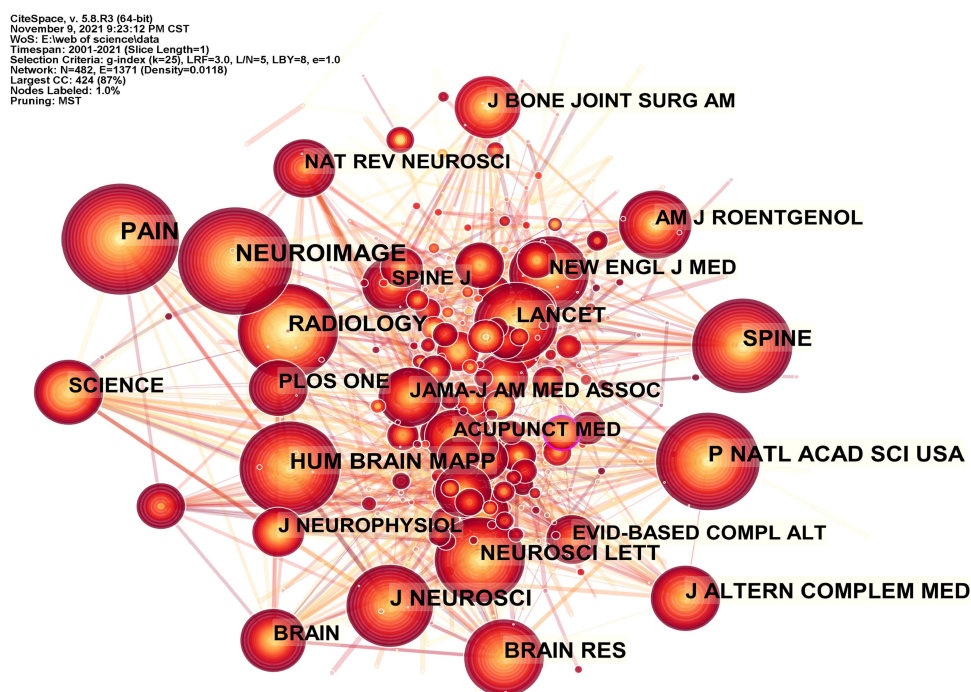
CiteSpace, v. 5.8.R3 (64-bit)
November 9, 2021 9:23:12 PM CST
WoS: E:\web of science\data
Timespan: 2001-2021 (Slice Length=1)
Selection Criteria: g-index (k=25), LRF=3.0, L/N=5, LBY=8, e=1.0
Network: N=482, E=1371 (Density=0.0118)
Largest CC: 424 (87%)
Nodes Labeled: 1.0%
Pruning: MST

J BONE JOINT SURG AM
NAT REV NEUROSCI
AM J ROENTGENOL
PAIN
NEUROIMAGE
SPINE J
NEW ENGL J MED
LANCET
RADIOLOGY
SPINE
SCIENCE
PLOS ONE
JAMA-J AM MED ASSOC
ACUPUNCT MED
P NATL ACAD SCI USA
HUM BRAIN MAPP
J NEUROPHYSIOL
EVID-BASED COMPL ALT
NEUROSCI LETT
J ALTERN COMPLEM MED
J NEUROSCI
BRAIN
BRAIN RES